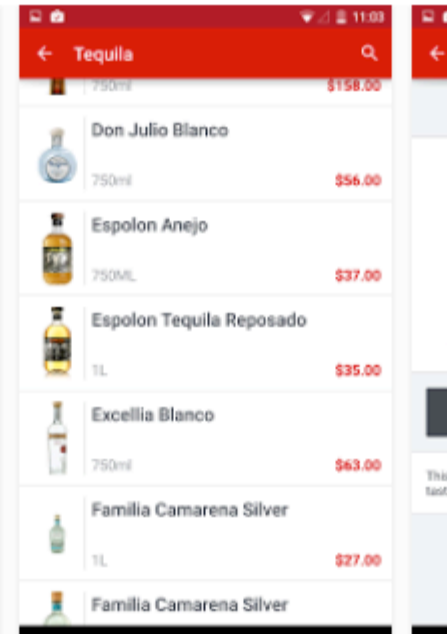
11:03

Tequila

750ml $158.00

Don Julio Blanco

750ml $56.00

Espolon Anejo

750ML $37.00

Espolon Tequila Reposado

1L $35.00

Excellia Blanco

750ml $63.00

Familia Camarena Silver

1L $27.00

Familia Camarena Silver

Thi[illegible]
tast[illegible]